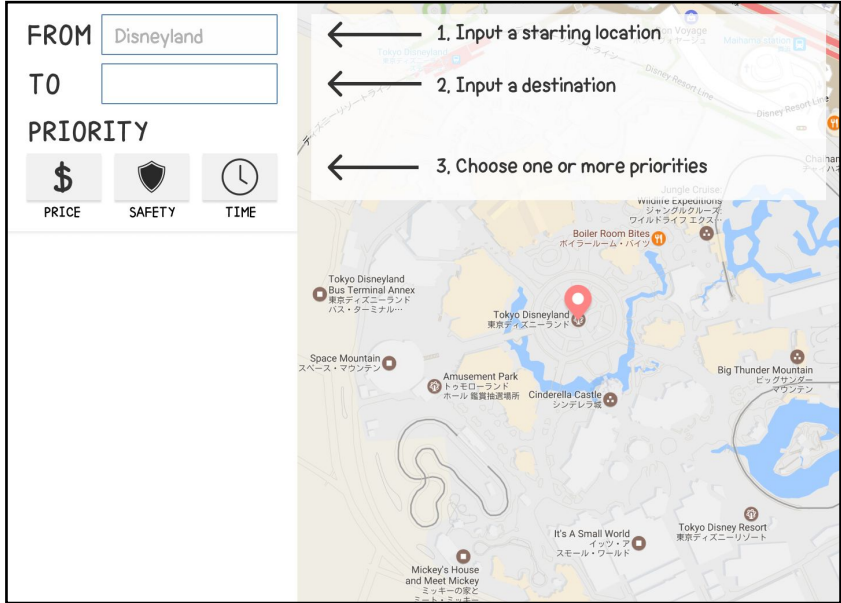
FROM Disneyland

TO

PRIORITY

$ PRICE

SAFETY

TIME

1. Input a starting location

2. Input a destination

3. Choose one or more priorities

Voyage

Tokyo Disneyland

Disney Resort Line

Jungle Cruise: Wildlife Expeditions
ジャングルクルーズ：ワイルドライフ・エクス…

Boiler Room Bites
ボイラールーム・バイツ

Tokyo Disneyland Bus Terminal Annex
東京ディズニーランド バス・ターミナル…

Tokyo Disneyland
東京ディズニーランド

Space Mountain
スペース・マウンテン

Amusement Park
トゥモローランド ホール 鑑賞抽選場所

Cinderella Castle
シンデレラ城

Big Thunder Mountain
ビッグサンダー・マウンテン

Tokyo Disney Resort
東京ディズニーリゾート

It's A Small World
イッツ・ア・スモール・ワールド

Mickey's House and Meet Mickey
ミッキーの家と